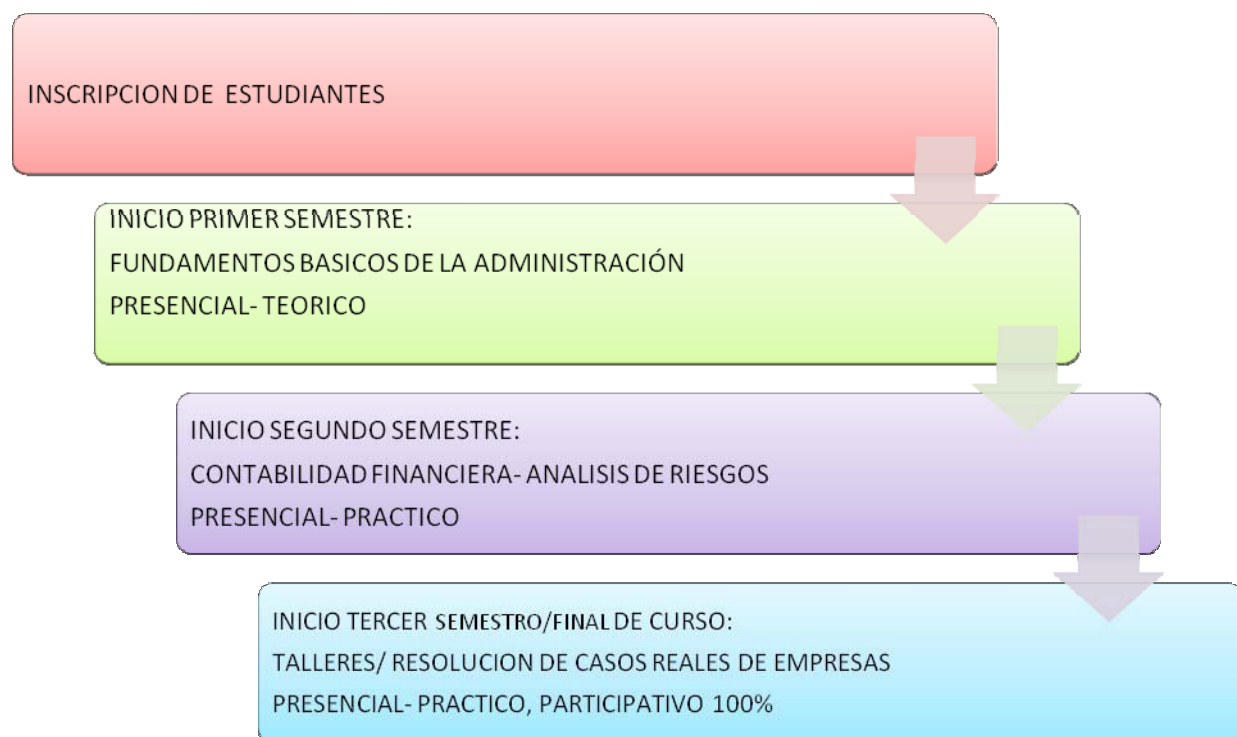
INSCRIPCION DE ESTUDIANTES

INICIO PRIMER SEMESTRE:
FUNDAMENTOS BASICOS DE LA ADMINISTRACIÓN
PRESENCIAL- TEORICO

INICIO SEGUNDO SEMESTRE:
CONTABILIDAD FINANCIERA- ANALISIS DE RIESGOS
PRESENCIAL- PRACTICO

INICIO TERCER SEMESTRO/FINAL DE CURSO:
TALLERES/ RESOLUCION DE CASOS REALES DE EMPRESAS
PRESENCIAL- PRACTICO, PARTICIPATIVO 100%